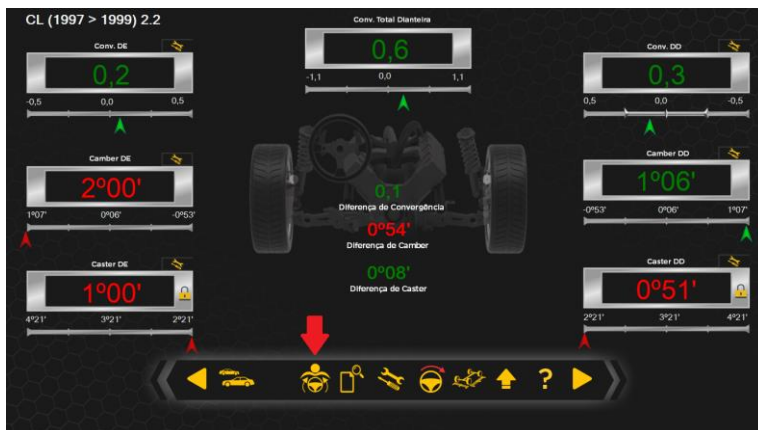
CL (1997 > 1999) 2.2

Conv. DE
0,2
-0,5 0,0 0,5

Conv. Total Dianteira
0,6
-1,1 0,0 1,1

Conv. DD
0,3
0,5 0,0 -0,5

Camber DE
2º00'
1º07' 0º06' -0º53'

0,1
Diferença de Convergência
0º54'
Diferença de Camber
0º08'
Diferença de Caster

Camber DD
1º06'
-0º53' 0º06' 1º07'

Caster DE
1º00'
4º21' 3º21' 2º21'

Caster DD
0º51'
2º21' 3º21' 4º21'

?